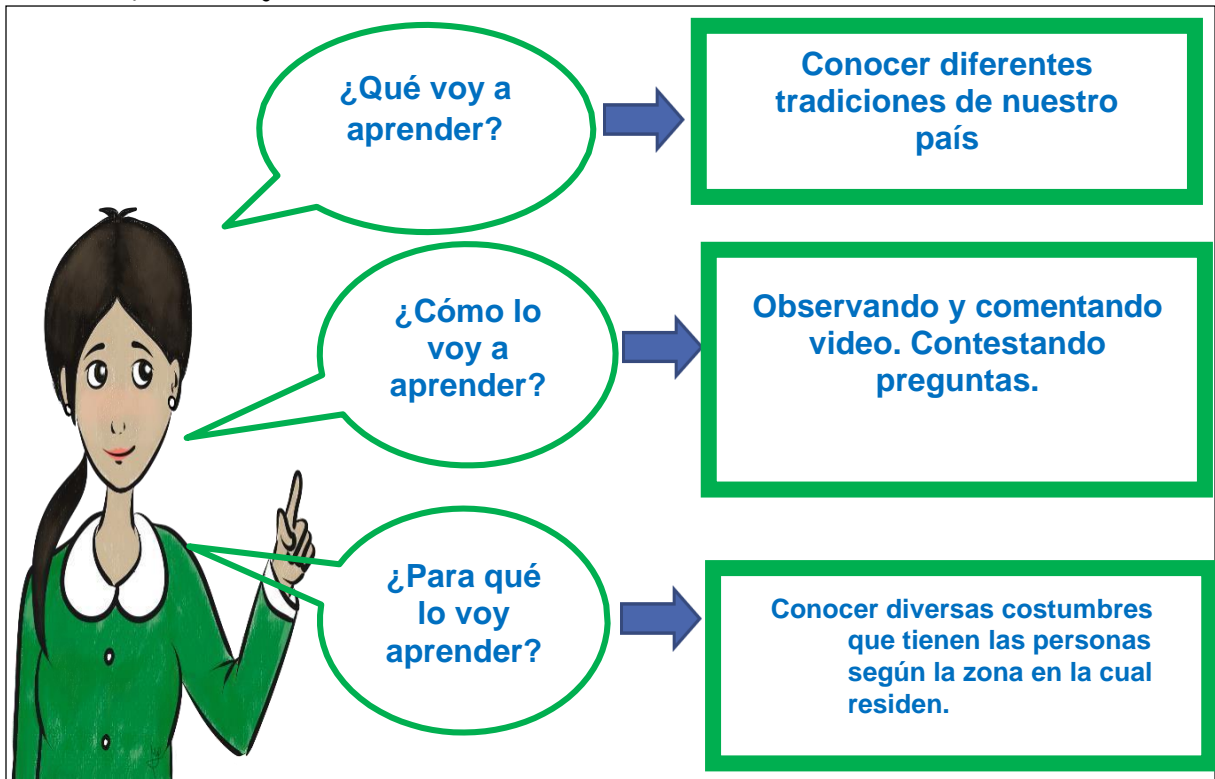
¿Qué voy a aprender?

Conocer diferentes tradiciones de nuestro país

¿Cómo lo voy a aprender?

Observando y comentando video. Contestando preguntas.

¿Para qué lo voy aprender?

Conocer diversas costumbres que tienen las personas según la zona en la cual residen.